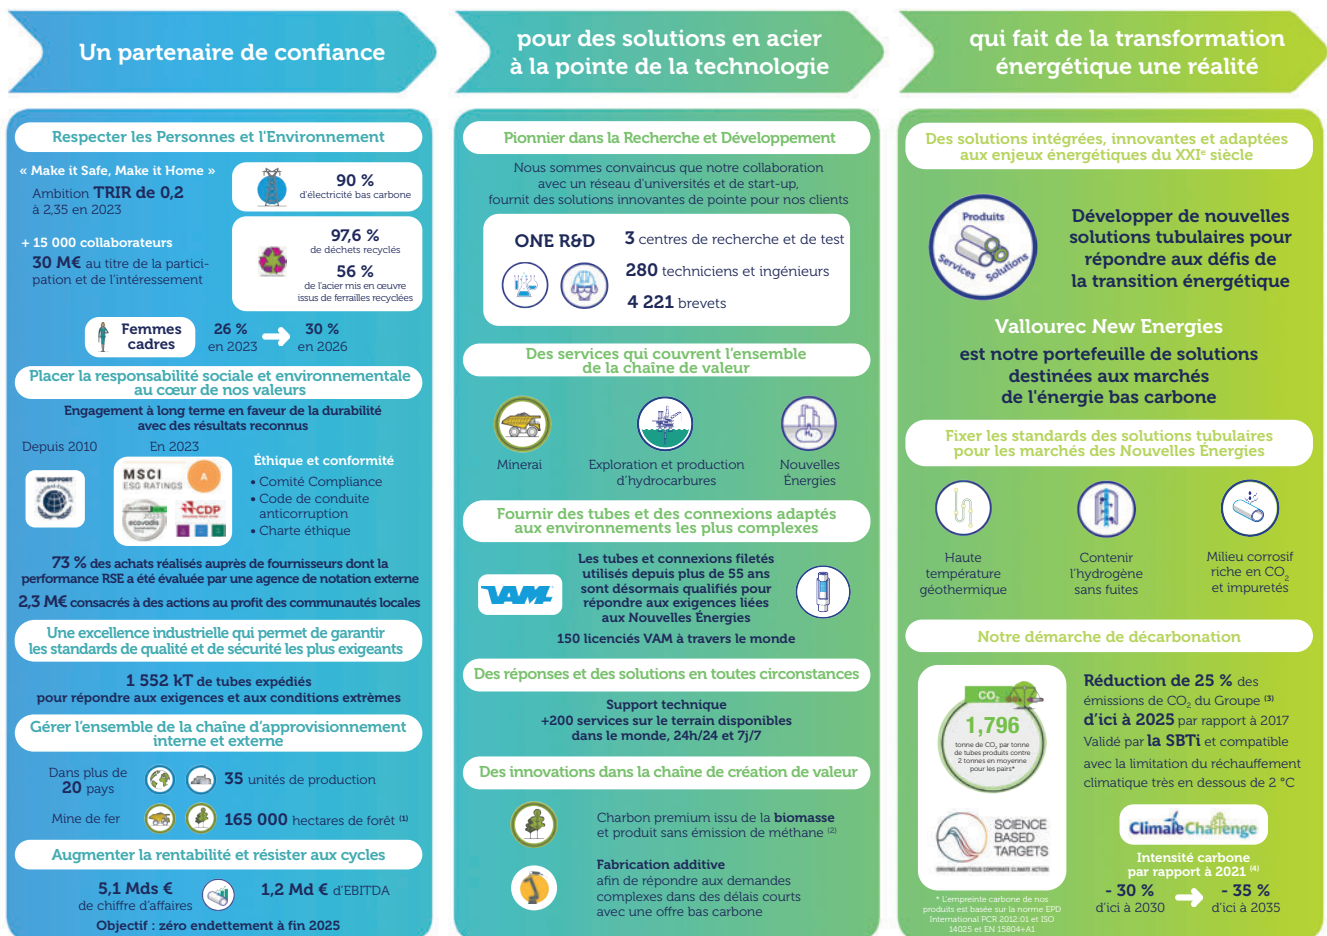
Un partenaire de confiance

pour des solutions en acier à la pointe de la technologie

qui fait de la transformation énergétique une réalité

Respecter les Personnes et l'Environnement

« Make it Safe, Make it Home »

Ambition TRIR de 0,2 à 2,35 en 2023

90 % d'électricité bas carbone

+ 15 000 collaborateurs

30 M€ au titre de la participation et de l'intéressement

97,6 % de déchets recyclés

56 % de l'acier mis en œuvre issus de ferrailles recyclées

Femmes cadres 26 % en 2023 → 30 % en 2026

Placer la responsabilité sociale et environnementale au cœur de nos valeurs

Engagement à long terme en faveur de la durabilité avec des résultats reconnus

Depuis 2010

En 2023

WE SUPPORT

MSCI ESG RATINGS A

ecovadis

CDP

Éthique et conformité
• Comité Compliance
• Code de conduite anticorruption
• Charte éthique

73 % des achats réalisés auprès de fournisseurs dont la performance RSE a été évaluée par une agence de notation externe

2,3 M€ consacrés à des actions au profit des communautés locales

Une excellence industrielle qui permet de garantir les standards de qualité et de sécurité les plus exigeants

1 552 kT de tubes expédiés pour répondre aux exigences et aux conditions extrêmes

Gérer l'ensemble de la chaîne d'approvisionnement interne et externe

Dans plus de 20 pays

35 unités de production

Mine de fer

165 000 hectares de forêt (1)

Augmenter la rentabilité et résister aux cycles

5,1 Mds € de chiffre d'affaires

1,2 Md € d'EBITDA

Objectif : zéro endettement à fin 2025

Pionnier dans la Recherche et Développement

Nous sommes convaincus que notre collaboration avec un réseau d'universités et de start-up, fournit des solutions innovantes de pointe pour nos clients

ONE R&D

3 centres de recherche et de test

280 techniciens et ingénieurs

4 221 brevets

Des services qui couvrent l'ensemble de la chaîne de valeur

Minerai

Exploration et production d'hydrocarbures

Nouvelles Énergies

Fournir des tubes et des connexions adaptés aux environnements les plus complexes

VAM

Les tubes et connexions filetés utilisés depuis plus de 55 ans sont désormais qualifiés pour répondre aux exigences liées aux Nouvelles Énergies

150 licenciés VAM à travers le monde

Des réponses et des solutions en toutes circonstances

Support technique
+200 services sur le terrain disponibles dans le monde, 24h/24 et 7j/7

Des innovations dans la chaîne de création de valeur

Charbon premium issu de la biomasse et produit sans émission de méthane (2)

Fabrication additive
afin de répondre aux demandes complexes dans des délais courts avec une offre bas carbone

Des solutions intégrées, innovantes et adaptées aux enjeux énergétiques du XXIe siècle

Produits Services Solutions

Développer de nouvelles solutions tubulaires pour répondre aux défis de la transition énergétique

Vallourec New Energies

est notre portefeuille de solutions destinées aux marchés de l'énergie bas carbone

Fixer les standards des solutions tubulaires pour les marchés des Nouvelles Énergies

Haute température géothermique

Contenir l'hydrogène sans fuites

Milieu corrosif riche en $CO_2$ et impuretés

Notre démarche de décarbonation

$CO_2$

1,796

tonne de $CO_2$ par tonne de tubes produits contre 2 tonnes en moyenne pour les pairs*

SCIENCE BASED TARGETS

DRIVING AMBITIOUS CORPORATE CLIMATE ACTION

* L'empreinte carbone de nos produits est basée sur la norme EPD International PCR 2012:01 et ISO 14025 et EN 15804+A1

Réduction de 25 % des émissions de $CO_2$ du Groupe (3) d'ici à 2025 par rapport à 2017

Validé par la SBTi et compatible avec la limitation du réchauffement climatique très en dessous de 2 °C

Climate Challenge

Intensité carbone par rapport à 2021 (4)

- 30 % d'ici à 2030 → - 35 % d'ici à 2035